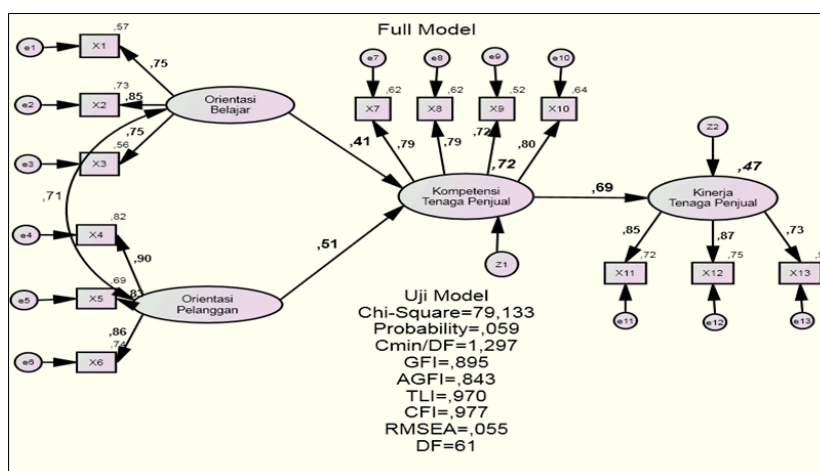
Full Model

e1
X1
,57
,75
e2
X2
,73
,85
Orientasi Belajar
e3
X3
,75
,56
,71
e4
X4
,82
,90
e5
X5
,69
,83
Orientasi Pelanggan
e6
X6
,86
,74

e7
e8
e9
e10
X7
,62
X8
,62
X9
,52
X10
,64
,41
,79
,79
,72
,72
,80
,51
Kompetensi Tenaga Penjual
Z1

Z2
,47
,69
Kinerja Tenaga Penjual
,85
,87
,73
X11
,72
X12
,75
X13
,5
e11
e12
e13

Uji Model
Chi-Square=79,133
Probability=,059
Cmin/DF=1,297
GFI=,895
AGFI=,843
TLI=,970
CFI=,977
RMSEA=,055
DF=61